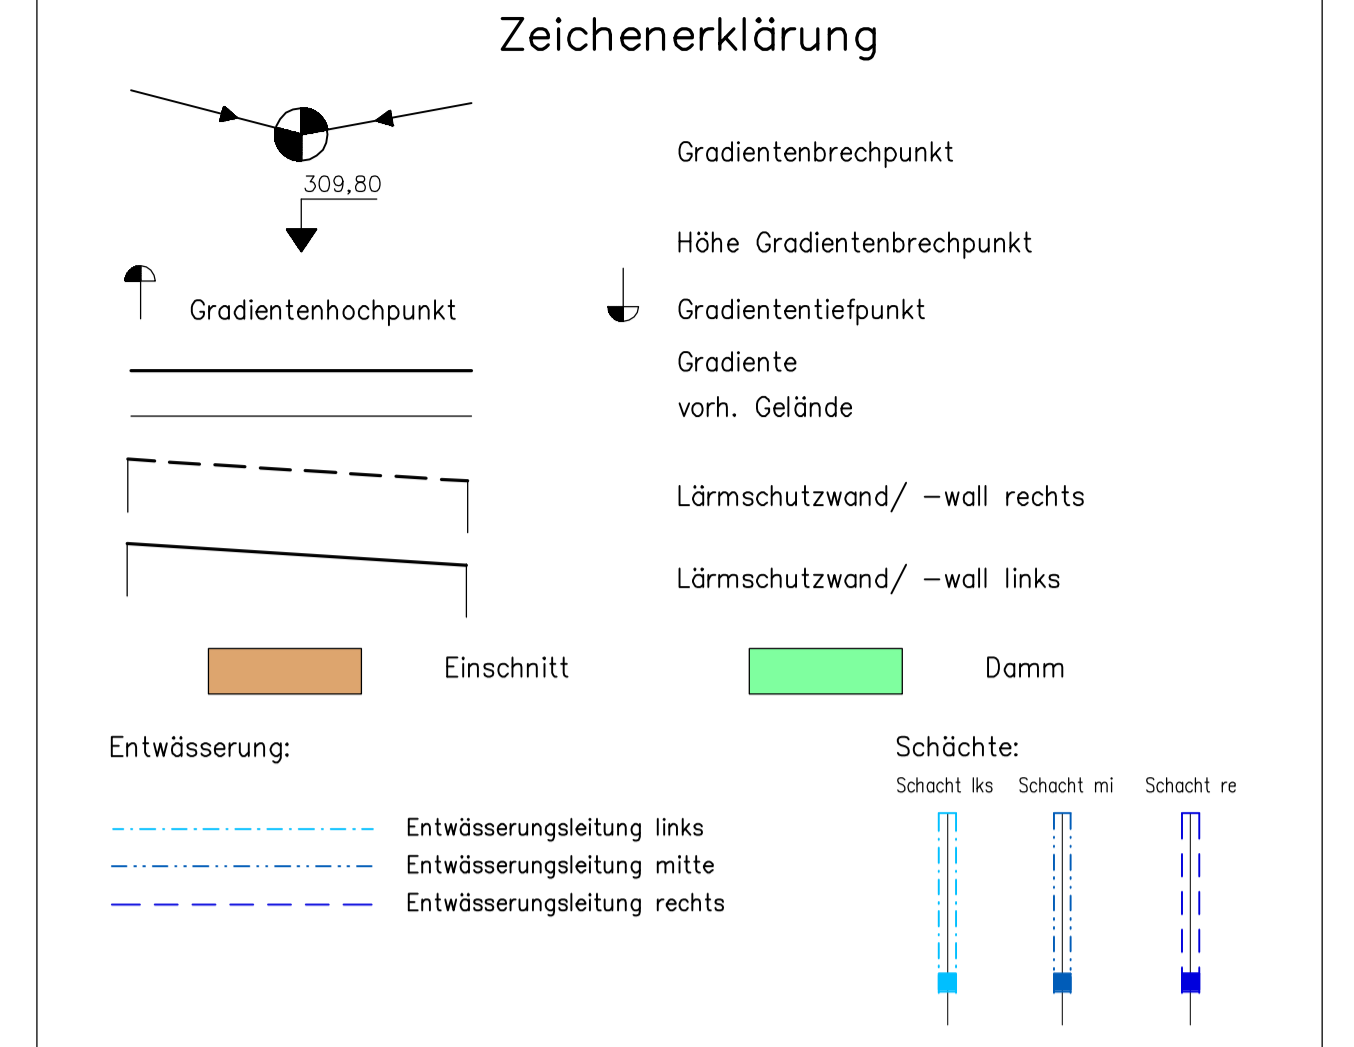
Zeichenerklärung

Gradientenbrechpunkt

309,80

Höhe Gradientenbrechpunkt

Gradientenhochpunkt

Gradiententiefpunkt

Gradiente

vorh. Gelände

Lärmschutzwand/ –wall rechts

Lärmschutzwand/ –wall links

Einschnitt

Damm

Entwässerung:

Entwässerungsleitung links
Entwässerungsleitung mitte
Entwässerungsleitung rechts

Schächte:

Schacht lks
Schacht mi
Schacht re